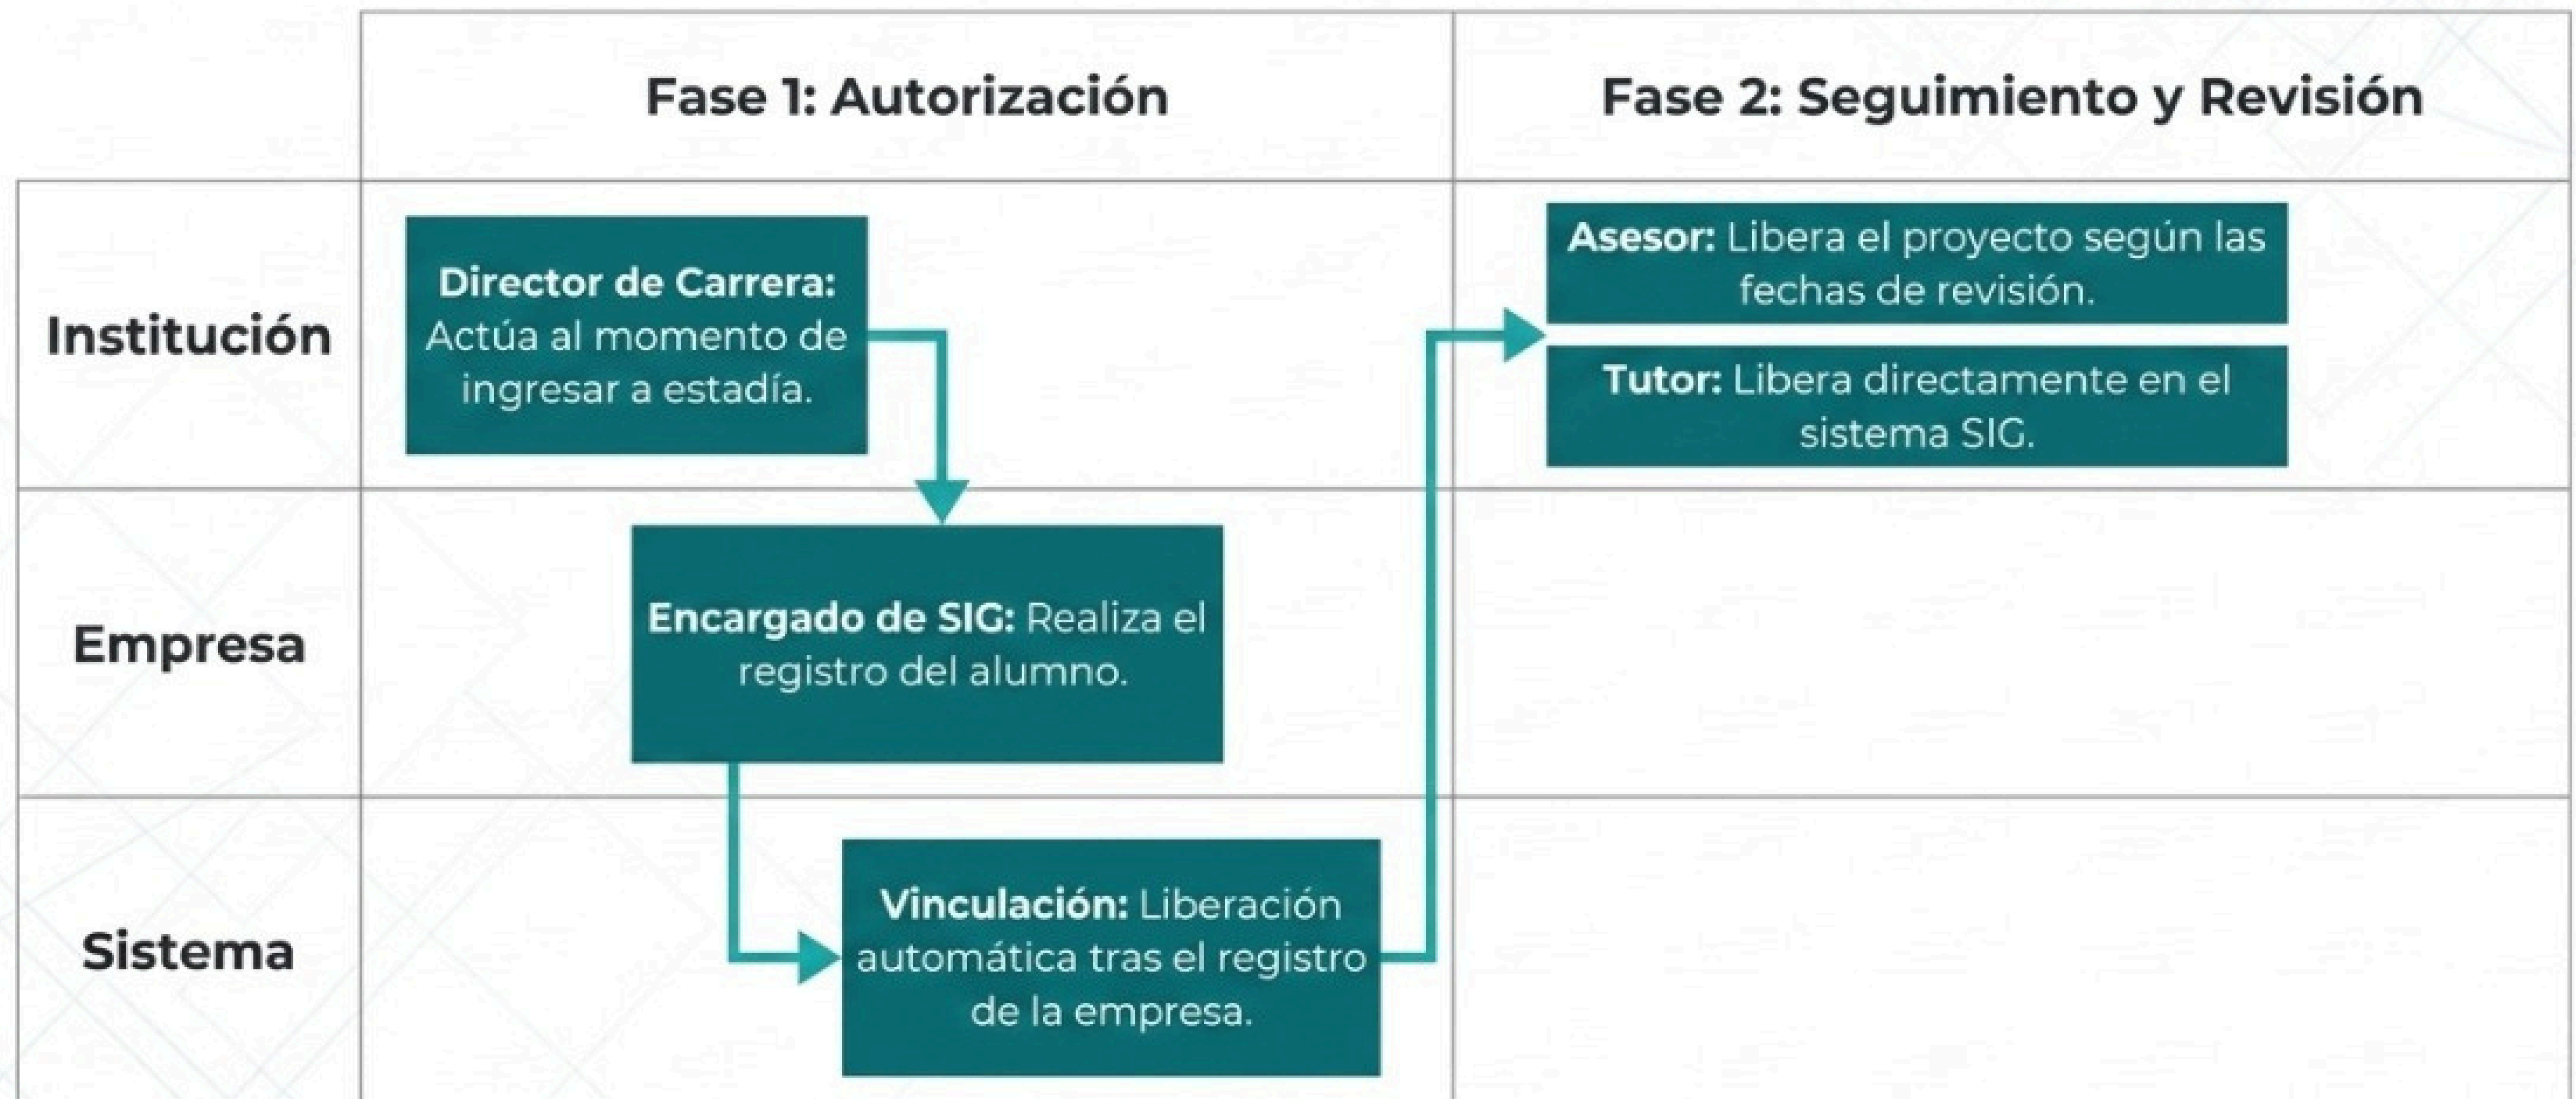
| | Fase 1: Autorización | Fase 2: Seguimiento y Revisión |
|---|---|---|
| Institución | Director de Carrera: Actúa al momento de ingresar a estadía. | Asesor: Libera el proyecto según las fechas de revisión. Tutor: Libera directamente en el sistema SIG. |
| Empresa | Encargado de SIG: Realiza el registro del alumno. | |
| Sistema | Vinculación: Liberación automática tras el registro de la empresa. | |